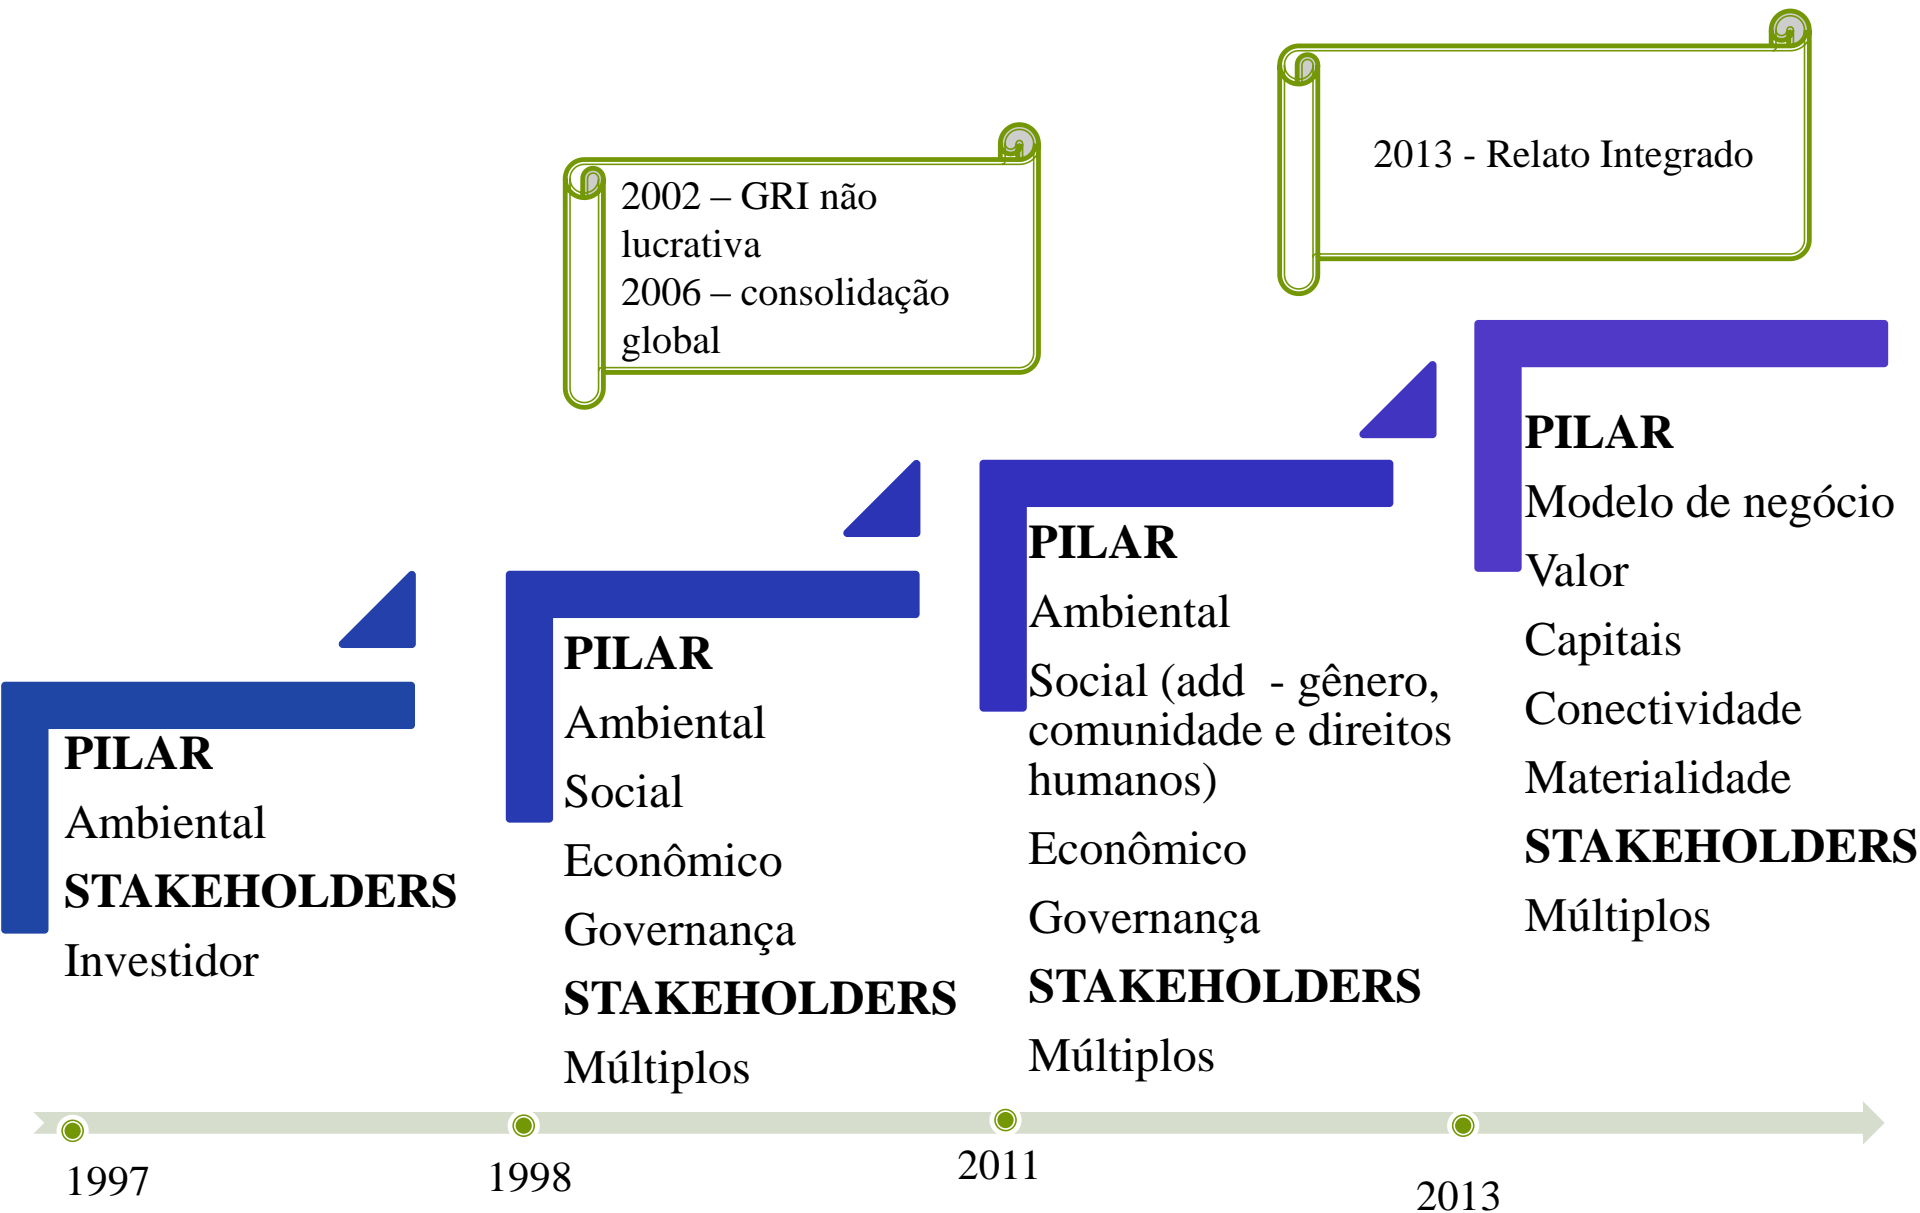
2002 – GRI não lucrativa
2006 – consolidação global

2013 - Relato Integrado

PILAR
Ambiental
STAKEHOLDERS
Investidor

PILAR
Ambiental
Social
Econômico
Governança
STAKEHOLDERS
Múltiplos

PILAR
Ambiental
Social (add - gênero, comunidade e direitos humanos)
Econômico
Governança
STAKEHOLDERS
Múltiplos

PILAR
Modelo de negócio
Valor
Capitais
Conectividade
Materialidade
STAKEHOLDERS
Múltiplos

1997
1998
2011
2013